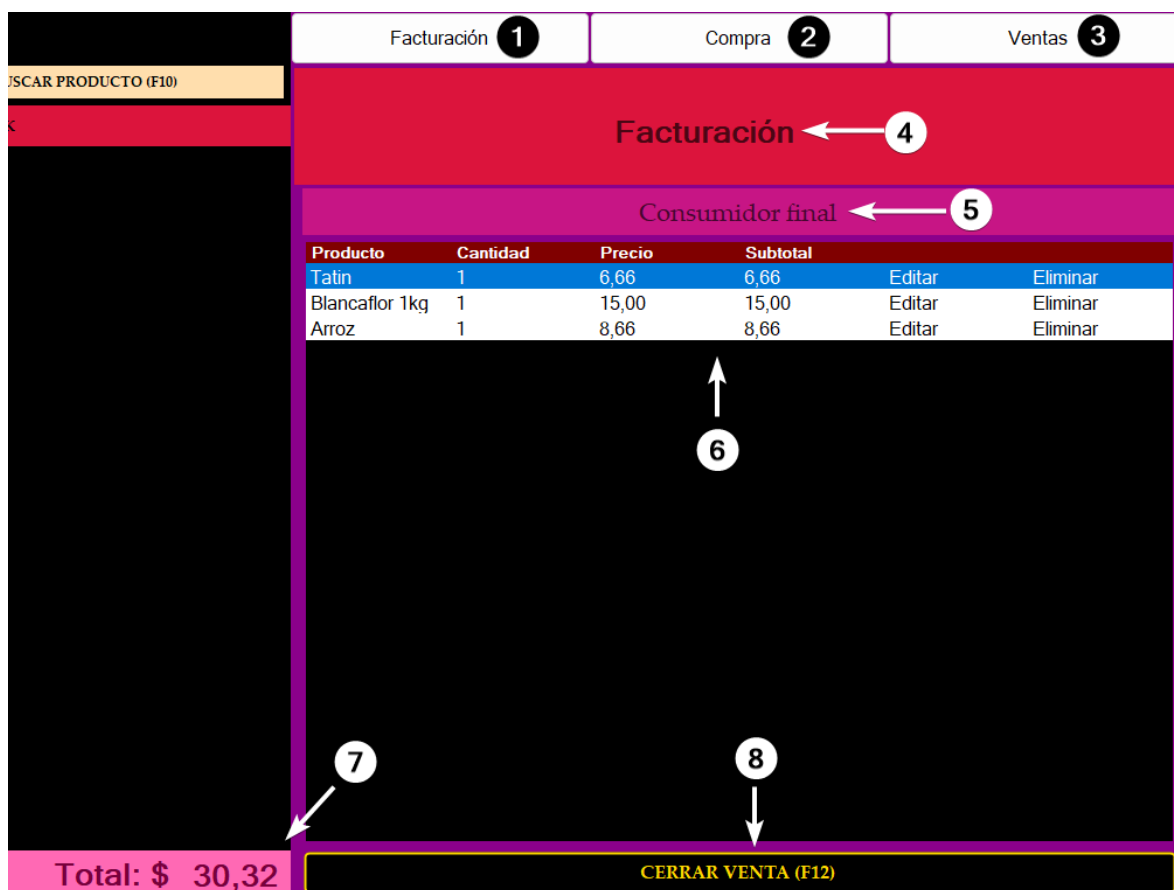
Facturación 1
Compra 2
Ventas 3

USCAR PRODUCTO (F10)

x

Facturación 4

Consumidor final 5

| Producto | Cantidad | Precio | Subtotal | | |
|---|---|---|---|---|---|
| Tatin | 1 | 6,66 | 6,66 | Editar | Eliminar |
| Blancaflor 1kg | 1 | 15,00 | 15,00 | Editar | Eliminar |
| Arroz | 1 | 8,66 | 8,66 | Editar | Eliminar |

6

7

8

Total: $ 30,32

CERRAR VENTA (F12)